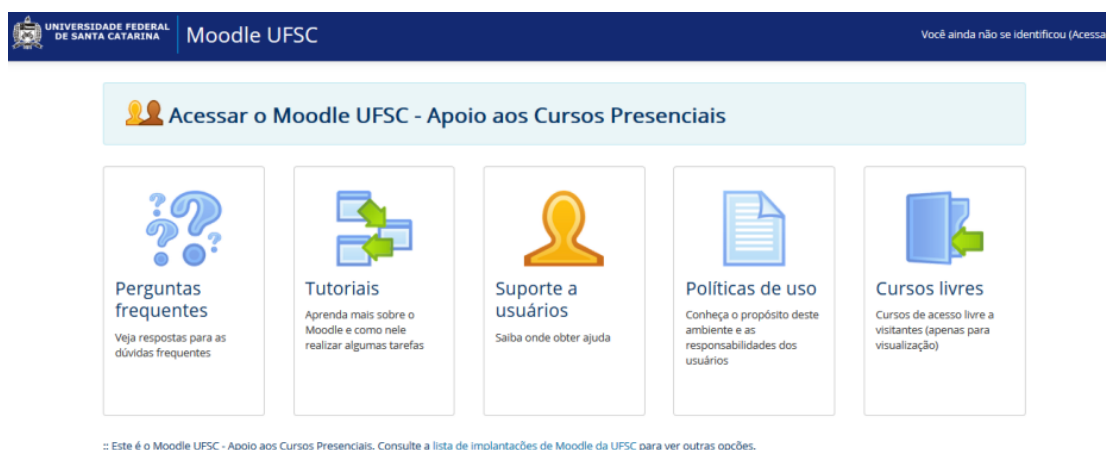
UNIVERSIDADE FEDERAL DE SANTA CATARINA

Moodle UFSC

Você ainda não se identificou (Acessa

Acessar o Moodle UFSC - Apoio aos Cursos Presenciais

Perguntas frequentes

Veja respostas para as dúvidas frequentes

Tutoriais

Aprenda mais sobre o Moodle e como nele realizar algumas tarefas

Suporte a usuários

Saiba onde obter ajuda

Políticas de uso

Conheça o propósito deste ambiente e as responsabilidades dos usuários

Cursos livres

Cursos de acesso livre a visitantes (apenas para visualização)

:: Este é o Moodle UFSC - Apoio aos Cursos Presenciais. Consulte a lista de implantações de Moodle da UFSC para ver outras opções.